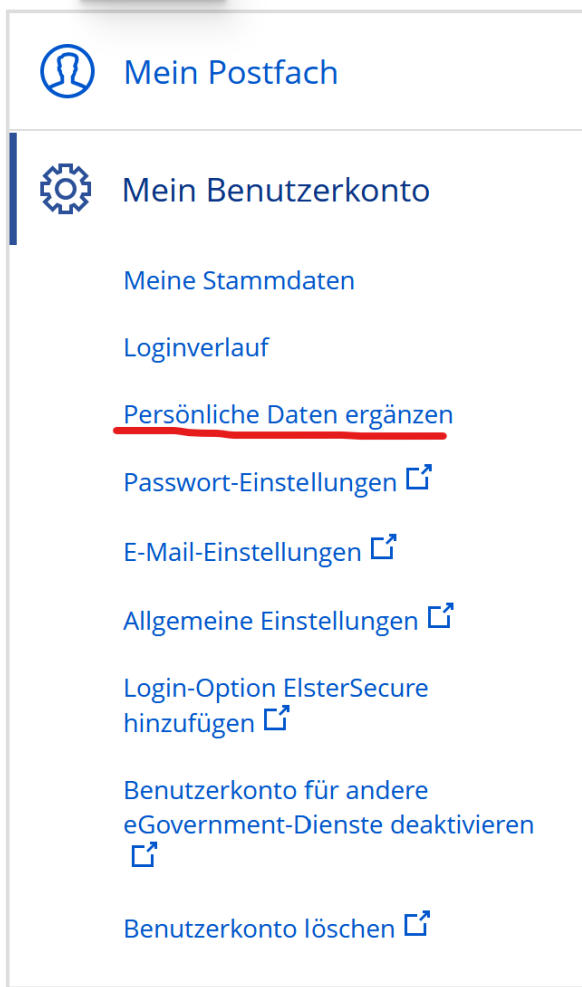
Mein Postfach

Mein Benutzerkonto

Meine Stammdaten

Loginverlauf

Persönliche Daten ergänzen

Passwort-Einstellungen

E-Mail-Einstellungen

Allgemeine Einstellungen

Login-Option ElsterSecure hinzufügen

Benutzerkonto für andere eGovernment-Dienste deaktivieren

Benutzerkonto löschen